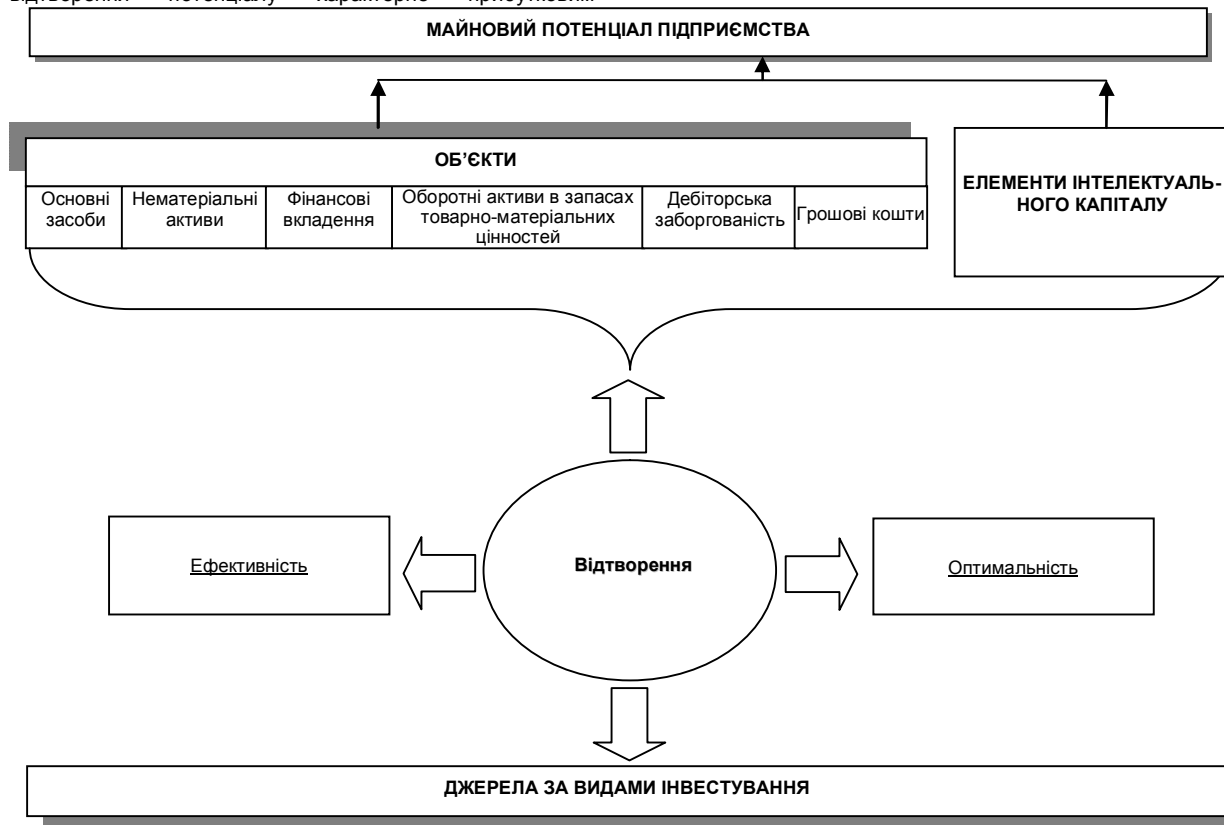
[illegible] потенціалу характерно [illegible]

МАЙНОВИЙ ПОТЕНЦІАЛ ПІДПРИЄМСТВА

ОБ'ЄКТИ

| Основні засоби | Нематеріальні активи | Фінансові вкладення | Оборотні активи в запасах товарно-матеріальних цінностей | Дебіторська заборгованість | Грошові кошти |
|---|---|---|---|---|---|

ЕЛЕМЕНТИ ІНТЕЛЕКТУАЛЬНОГО КАПІТАЛУ

Ефективність

Відтворення

Оптимальність

ДЖЕРЕЛА ЗА ВИДАМИ ІНВЕСТУВАННЯ